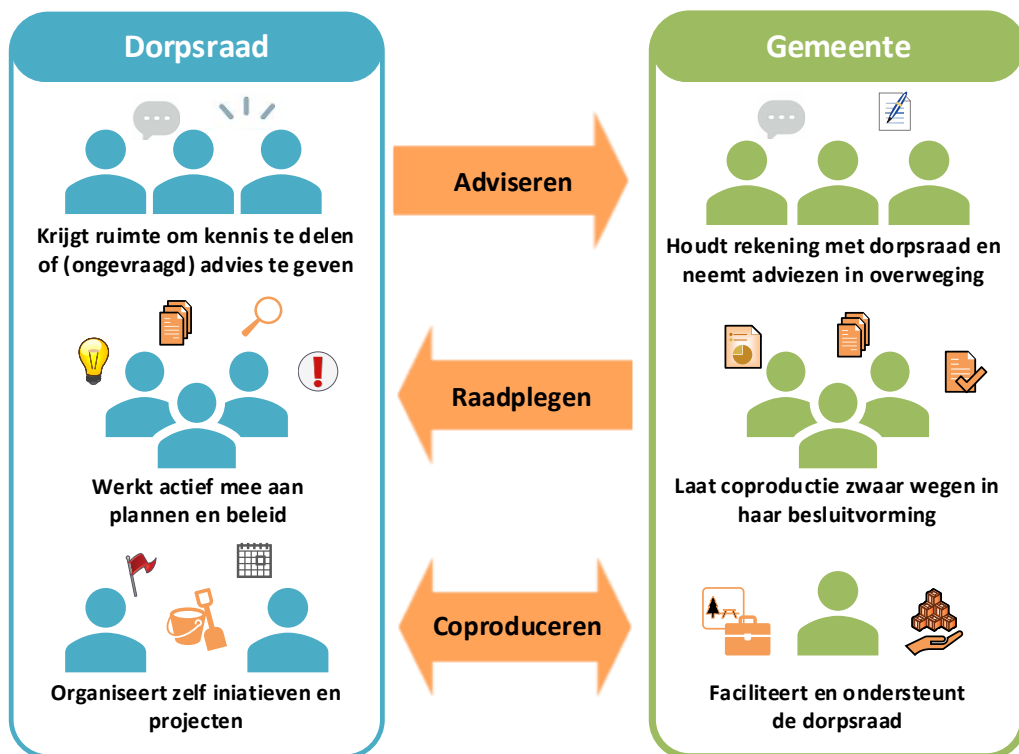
Dorpsraad

Krijgt ruimte om kennis te delen of (ongevraagd) advies te geven

Werkt actief mee aan plannen en beleid

Organiseert zelf iniatieven en projecten

Adviseren

Raadplegen

Coproduceren

Gemeente

Houdt rekening met dorpsraad en neemt adviezen in overweging

Laat coproductie zwaar wegen in haar besluitvorming

Faciliteert en ondersteunt de dorpsraad